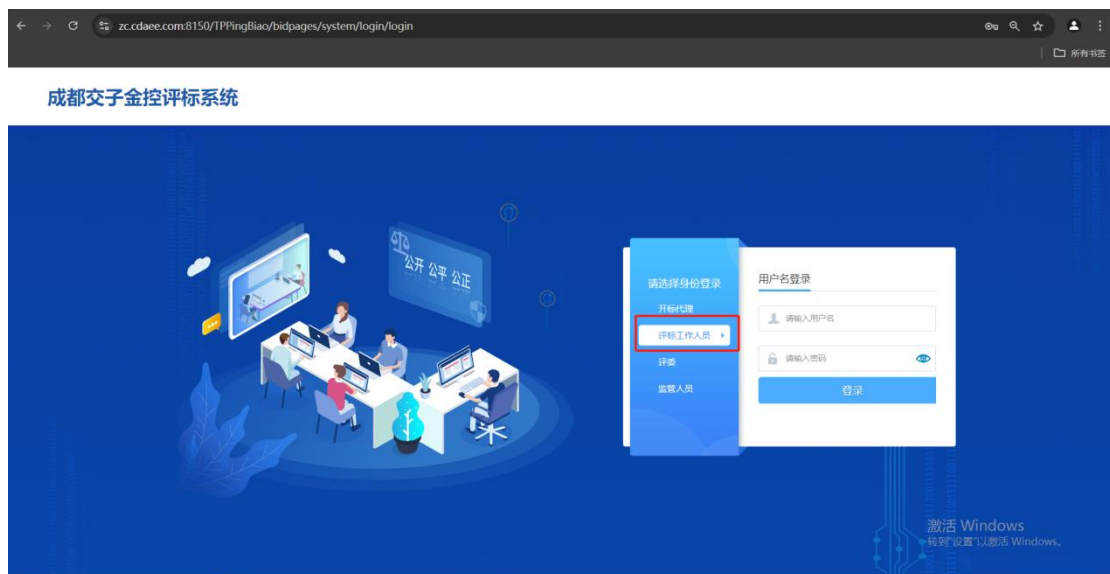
zc.cdaee.com:8150/TPPingBiao/bidpages/system/login/login

所有书签

成都交子金控评标系统

公开 公平 公正

请选择身份登录
开标代理
评标工作人员
评委
监管人员

用户名登录
请输入用户名
请输入密码
登录

激活 Windows
转到"设置"以激活 Windows。